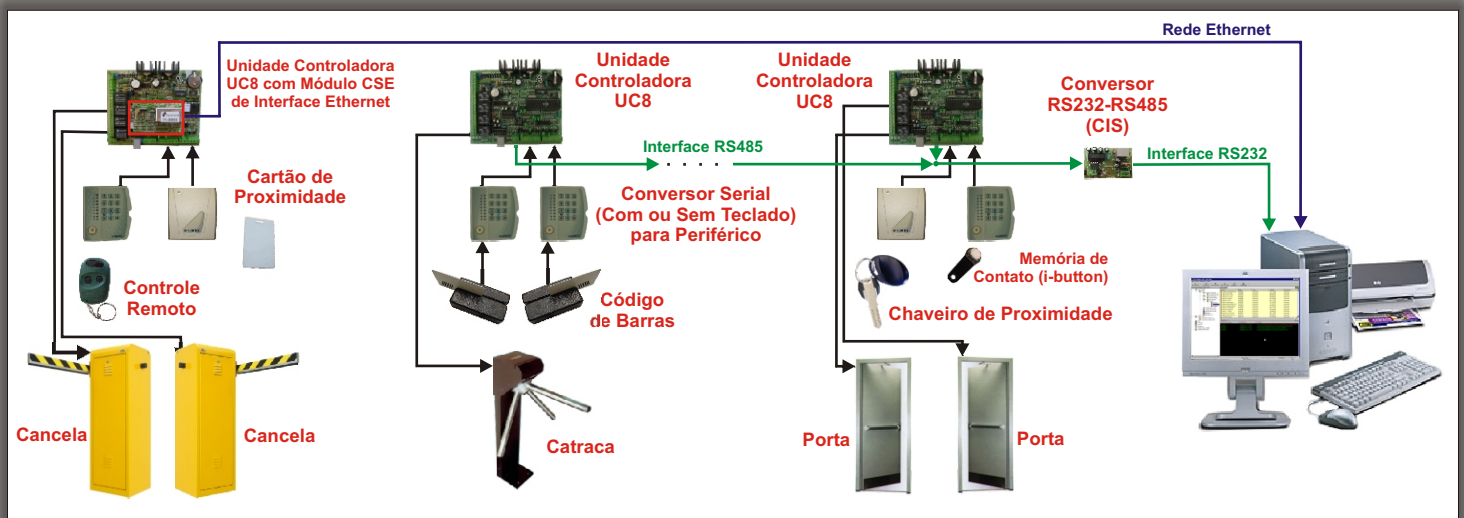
Rede Ethernet

Unidade Controladora UC8 com Módulo CSE de Interface Ethernet

Cartão de Proximidade

Controle Remoto

Cancela

Cancela

Unidade Controladora UC8

Interface RS485

Conversor Serial (Com ou Sem Teclado) para Periférico

Código de Barras

Catraca

Unidade Controladora UC8

Conversor RS232-RS485 (CIS)

Interface RS232

Memória de Contato (i-button)

Chaveiro de Proximidade

Porta

Porta